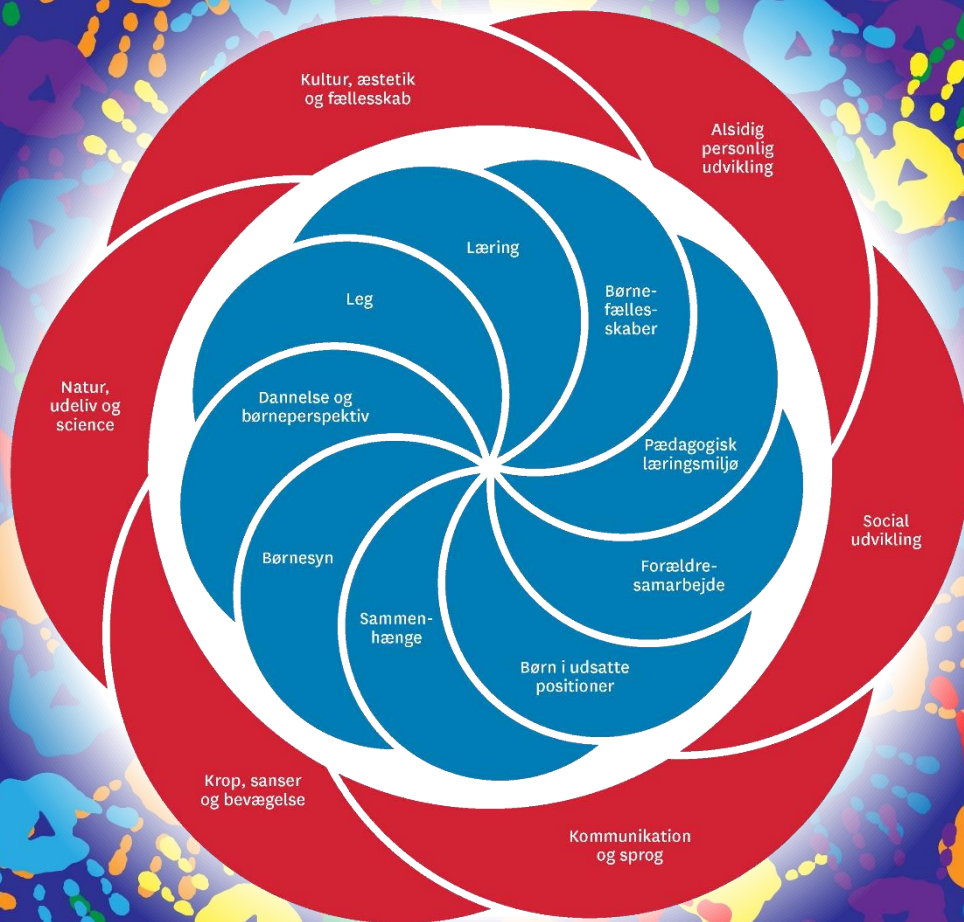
Kultur, æstetik og fællesskab

Alsidig personlig udvikling

Social udvikling

Kommunikation og sprog

Krop, sanser og bevægelse

Natur, udeliv og science

Læring

Børnefællesskaber

Pædagogisk læringsmiljø

Forældresamarbejde

Børn i udsatte positioner

Sammenhænge

Børnesyn

Dannelse og børneperspektiv

Leg